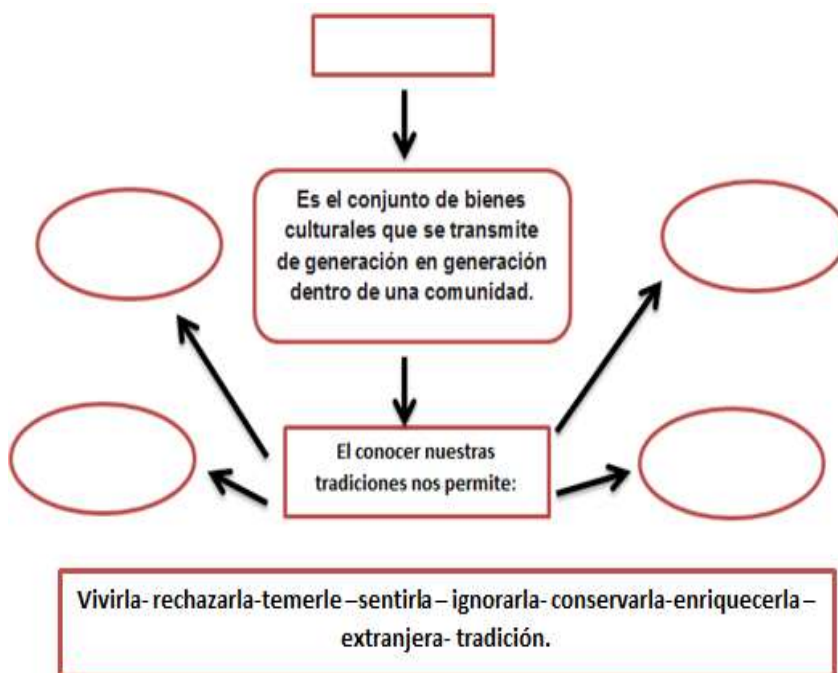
Es el conjunto de bienes culturales que se transmite de generación en generación dentro de una comunidad.

El conocer nuestras tradiciones nos permite:

Vivirla- rechazarla-temerle –sentirla – ignorarla- conservarla-enriquecerla – extranjera- tradición.